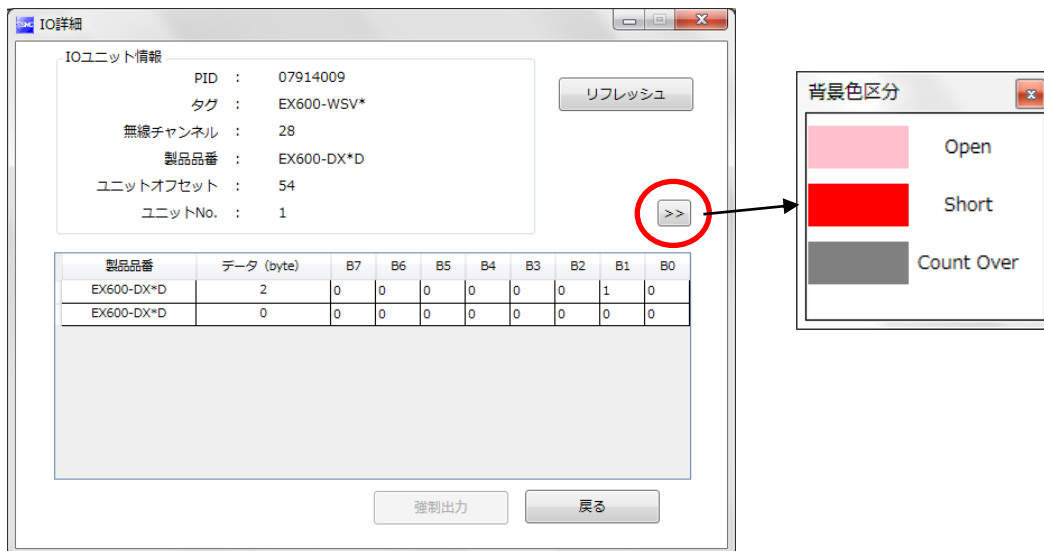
IO詳細

IOユニット情報

PID : 07914009
タグ : EX600-WSV*
無線チャンネル : 28
製品品番 : EX600-DX*D
ユニットオフセット : 54
ユニットNo. : 1

リフレッシュ

>>

| 製品品番 | データ (byte) | B7 | B6 | B5 | B4 | B3 | B2 | B1 | B0 |
|---|---|---|---|---|---|---|---|---|---|
| EX600-DX*D | 2 | 0 | 0 | 0 | 0 | 0 | 0 | 1 | 0 |
| EX600-DX*D | 0 | 0 | 0 | 0 | 0 | 0 | 0 | 0 | 0 |

強制出力

戻る

背景色区分

Open

Short

Count Over